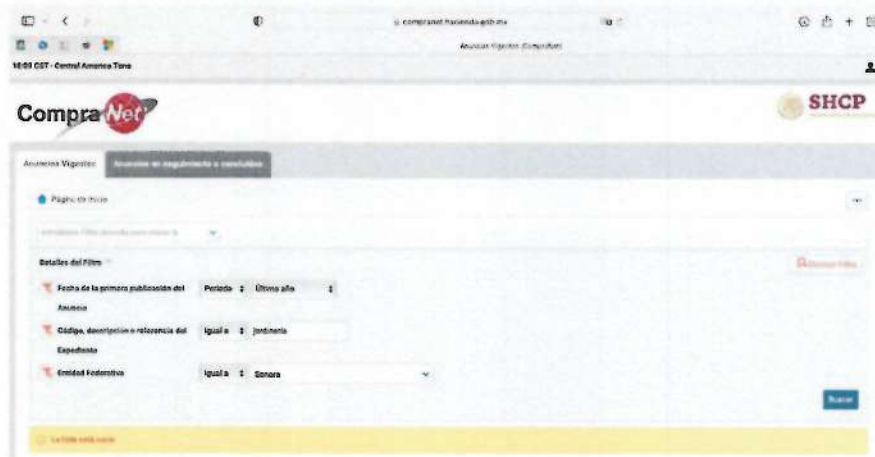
compranet.hacienda.gob.mx

Anuncios Vigentes (CompraNet)

10:03 CST - Central America Time

CompraNet

SHCP

Anuncios Vigentes

Anuncios en seguimiento o concluidos

Página de inicio

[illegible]

Detalles del Filtro

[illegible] Filtro

Fecha de la primera publicación del Anuncio

Periodo

Último año

Código, descripción o referencia del Expediente

Igual a

jardinería

Entidad Federativa

Igual a

Sonora

Buscar

La tabla está vacía